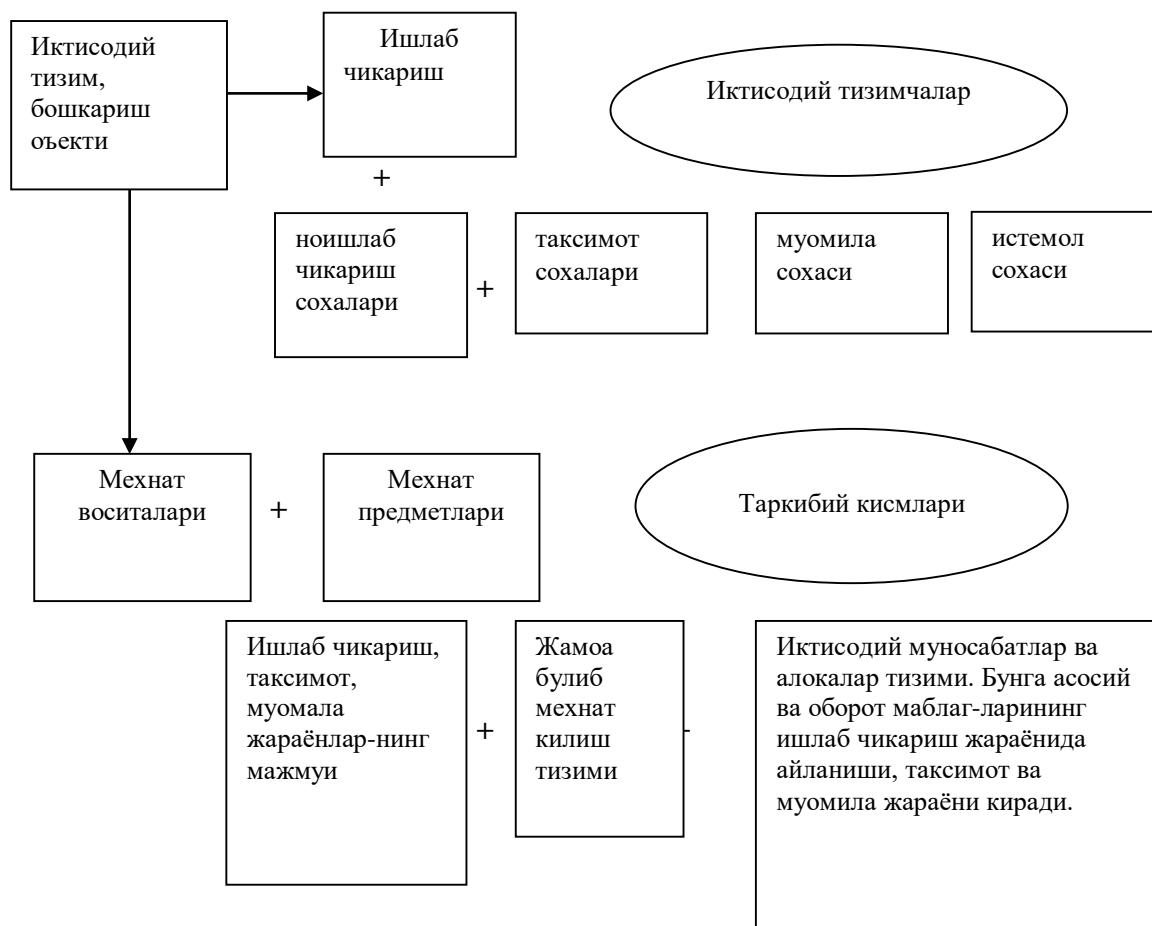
Иктисодий тизим, бошкариш оъекти

Ишлаб чикариш

Иктисодий тизимчалар

+

ноишлаб чикариш сохалари

+

таксимот сохалари

муомила сохаси

истемол сохаси

Мехнат воситалари

+

Мехнат предметлари

Таркибий кисмлари

Ишлаб чикариш, таксимот, муомала жараёнлар-нинг мажмуи

+

Жамоа булиб мехнат килиш тизими

-

Иктисодий муносабатлар ва алокалар тизими. Бунга асосий ва оборот маблаг-ларининг ишлаб чикариш жараёнида айланиши, таксимот ва муомила жараёни киради.